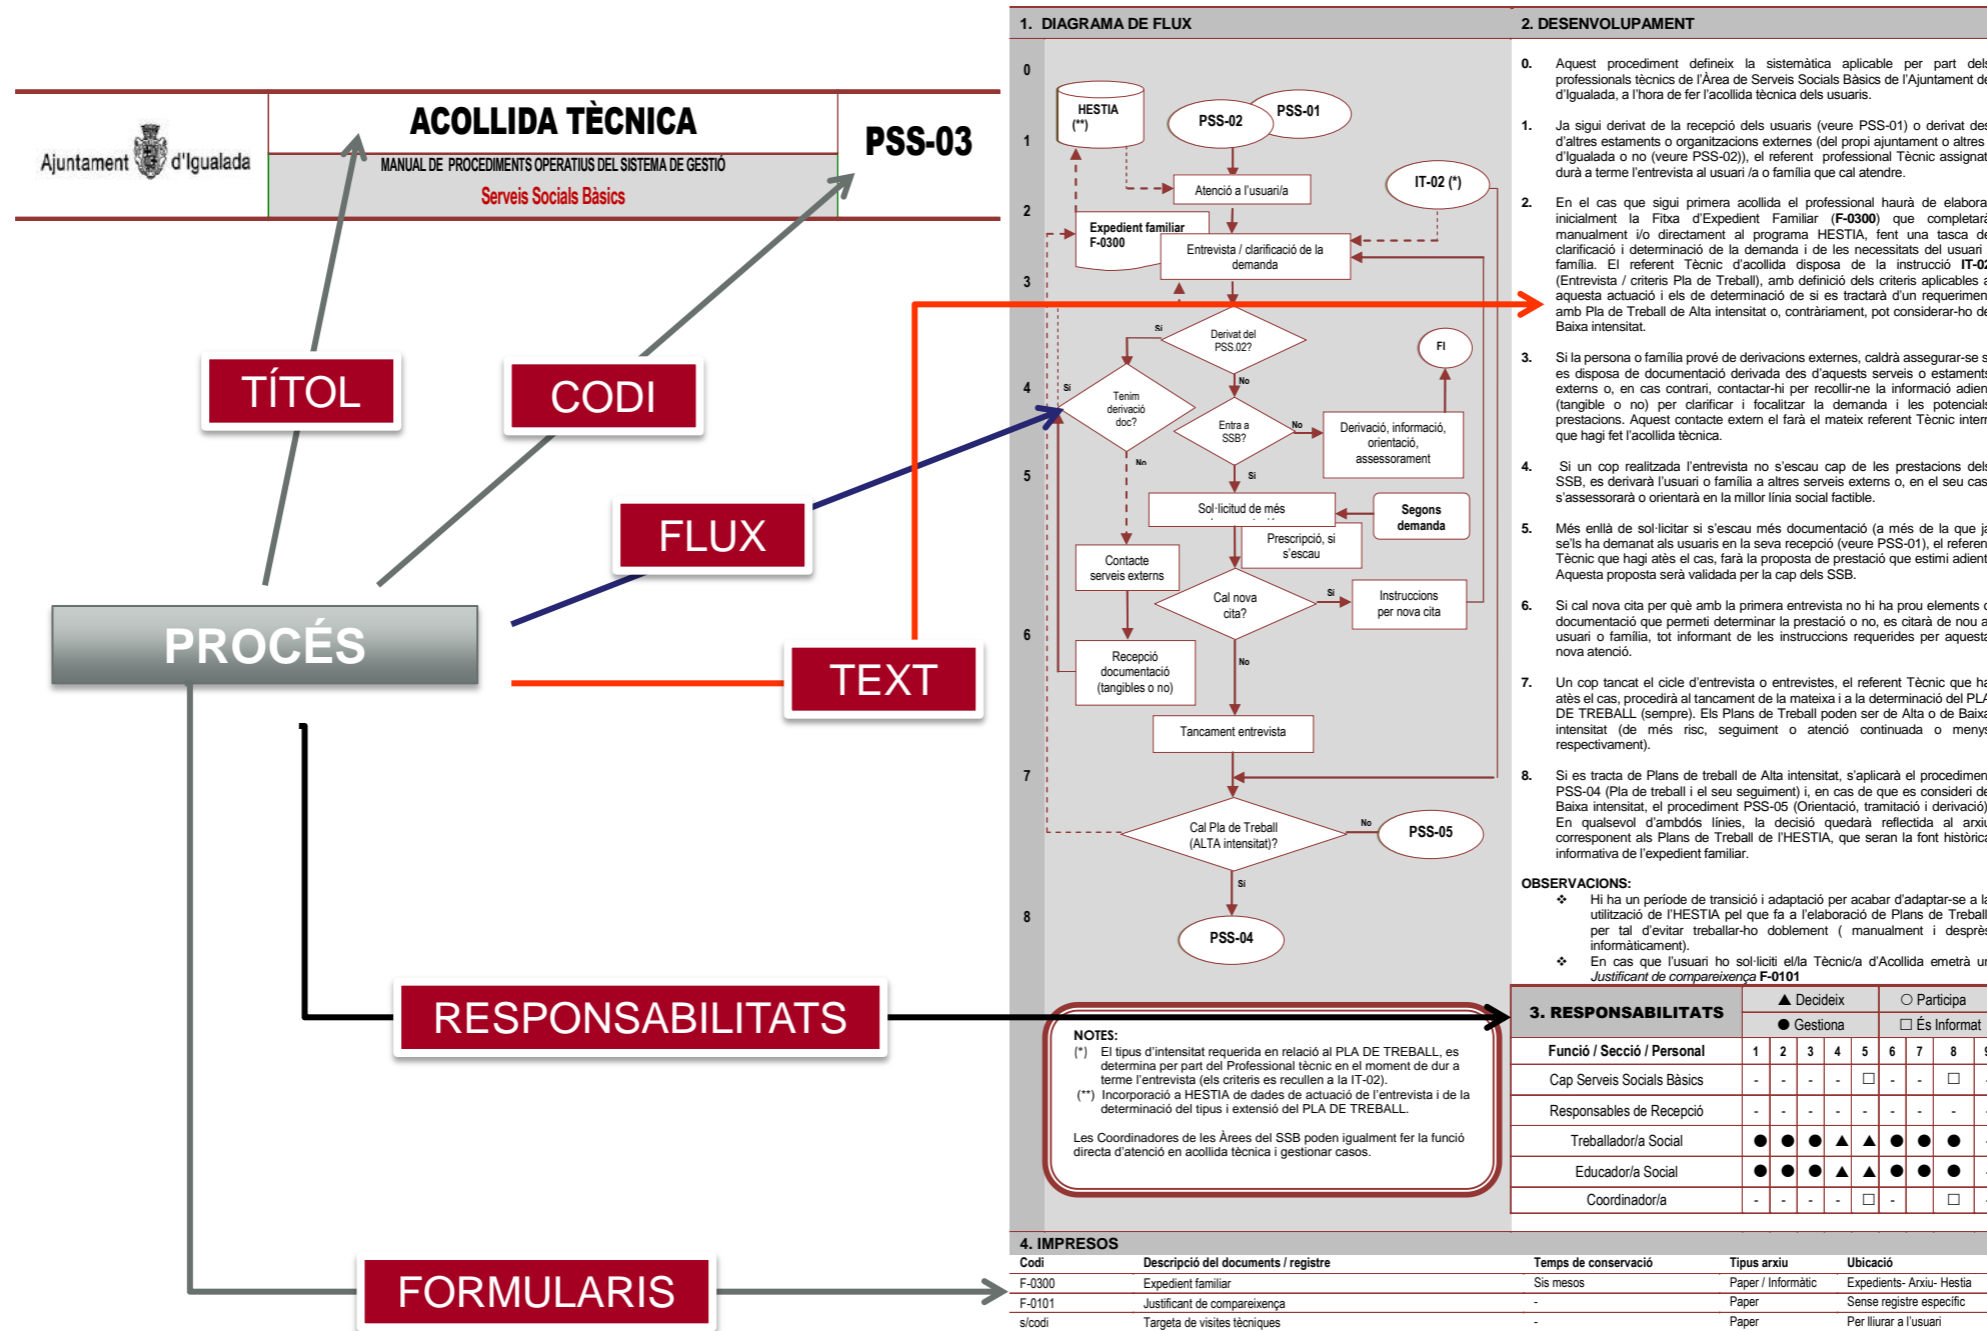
Ajuntament d'Igualada

ACOLLIDA TÈCNICA

MANUAL DE PROCEDIMENTS OPERATIUS DEL SISTEMA DE GESTIÓ

Serveis Socials Bàsics

PSS-03

TÍTOL

CODI

FLUX

PROCÉS

TEXT

RESPONSABILITATS

FORMULARIS

1. DIAGRAMA DE FLUX

0
1
2
3
4
5
6
7
8

HESTIA (**)

PSS-02

PSS-01

Atenció a l'usuari/a

IT-02 (*)

Expedient familiar F-0300

Entrevista / clarificació de la demanda

Derivat del PSS.02?

Sí

No

FI

Tenim derivació doc?

Sí

Entra a SSB?

No

Derivació, informació, orientació, assessorament

No

Sí

Sol·licitud de més

Segons demanda

Prescripció, si s'escau

Contacte serveis externs

Cal nova cita?

Sí

Instruccions per nova cita

Recepció documentació (tangibles o no)

No

Tancament entrevista

Cal Pla de Treball (ALTA intensitat)?

No

PSS-05

Sí

PSS-04

2. DESENVOLUPAMENT

0. Aquest procediment defineix la sistemàtica aplicable per part del professionals tècnics de l'Àrea de Serveis Socials Bàsics de l'Ajuntament d d'Igualada, a l'hora de fer l'acollida tècnica dels usuaris.

1. Ja sigui derivat de la recepció dels usuaris (veure PSS-01) o derivat de d'altres estaments o organitzacions externes (del propi ajuntament o altres d'Igualada o no (veure PSS-02)), el referent professional Tècnic assignat durà a terme l'entrevista al usuari /a o família que cal atendre.

2. En el cas que sigui primera acollida el professional haurà de elabora inicialment la Fitxa d'Expedient Familiar (F-0300) que completar manualment i/o directament al programa HESTIA, fent una tasca de clarificació i determinació de la demanda i de les necessitats del usuari família. El referent Tècnic d'acollida disposa de la instrucció IT-0 (Entrevista / criteris Pla de Treball), amb definició dels criteris aplicables a aquesta actuació i els de determinació de si es tractarà d'un requerimen amb Pla de Treball de Alta intensitat o, contràriament, pot considerar-ho de Baixa intensitat.

3. Si la persona o família prové de derivacions externes, caldrà assegurar-se s es disposa de documentació derivada des d'aquests serveis o estament externs o, en cas contrari, contactar-hi per recollir-ne la informació adien (tangible o no) per clarificar i focalitzar la demanda i les potencial prestacions. Aquest contacte extern el farà el mateix referent Tècnic inter que hagi fet l'acollida tècnica.

4. Si un cop realitzada l'entrevista no s'escau cap de les prestacions del SSB, es derivarà l'usuari o família a altres serveis externs o, en el seu cas s'assessorarà o orientarà en la millor línia social factible.

5. Més enllà de sol·licitar si s'escau més documentació (a més de la que j se'ls ha demanat als usuaris en la seva recepció (veure PSS-01), el referen Tècnic que hagi atès el cas, farà la proposta de prestació que estimi adien Aquesta proposta serà validada per la cap dels SSB.

6. Si cal nova cita per què amb la primera entrevista no hi ha prou elements documentació que permeti determinar la prestació o no, es citarà de nou a usuari o família, tot informant de les instruccions requerides per aquest nova atenció.

7. Un cop tancat el cicle d'entrevista o entrevistes, el referent Tècnic que ha atès el cas, procedirà al tancament de la mateixa i a la determinació del PLA DE TREBALL (sempre). Els Plans de Treball poden ser de Alta o de Baix intensitat (de més risc, seguiment o atenció continuada o meny respectivament).

8. Si es tracta de Plans de treball de Alta intensitat, s'aplicarà el procedimen PSS-04 (Pla de treball i el seu seguiment) i, en cas de que es consideri de Baixa intensitat, el procediment PSS-05 (Orientació, tramitació i derivació) En qualsevol d'ambdós línies, la decisió quedarà reflectida al arxi corresponent als Plans de Treball de l'HESTIA, que seran la font històrica informativa de l'expedient familiar.

OBSERVACIONS:
❖ Hi ha un període de transició i adaptació per acabar d'adaptar-se a l utilització de l'HESTIA pel que fa a l'elaboració de Plans de Treball per tal d'evitar treballar-ho doblement ( manualment i després informàticament).
❖ En cas que l'usuari ho sol·liciti el/la Tècnic/a d'Acollida emetrà u Justificant de compareixença F-0101

NOTES:
(*) El tipus d'intensitat requerida en relació al PLA DE TREBALL, es determina per part del Professional tècnic en el moment de dur a terme l'entrevista (els criteris es recullen a la IT-02).
(**) Incorporació a HESTIA de dades de actuació de l'entrevista i de la determinació del tipus i extensió del PLA DE TREBALL.

Les Coordinadores de les Àrees del SSB poden igualment fer la funció directa d'atenció en acollida tècnica i gestionar casos.

| 3. RESPONSABILITATS | ▲ Decideix | | | | ○ Participa | | | |
|---|---|---|---|---|---|---|---|---|
| | ● Gestiona | | | | ☐ És Informat | | | |
| Funció / Secció / Personal | 1 | 2 | 3 | 4 | 5 | 6 | 7 | 8 |
| Cap Serveis Socials Bàsics | - | - | - | - | ☐ | - | - | ☐ |
| Responsables de Recepció | - | - | - | - | - | - | - | - |
| Treballador/a Social | ● | ● | ● | ▲ | ▲ | ● | ● | ● |
| Educador/a Social | ● | ● | ● | ▲ | ▲ | ● | ● | ● |
| Coordinador/a | - | - | - | - | ☐ | - | | ☐ |

4. IMPRESOS

| Codi | Descripció del documents / registre | Temps de conservació | Tipus arxiu | Ubicació |
|---|---|---|---|---|
| F-0300 | Expedient familiar | Sis mesos | Paper / Informàtic | Expedients- Arxiu- Hestia |
| F-0101 | Justificant de compareixença | - | Paper | Sense registre específic |
| s/codi | Targeta de visites tècniques | - | Paper | Per lliurar a l'usuari |